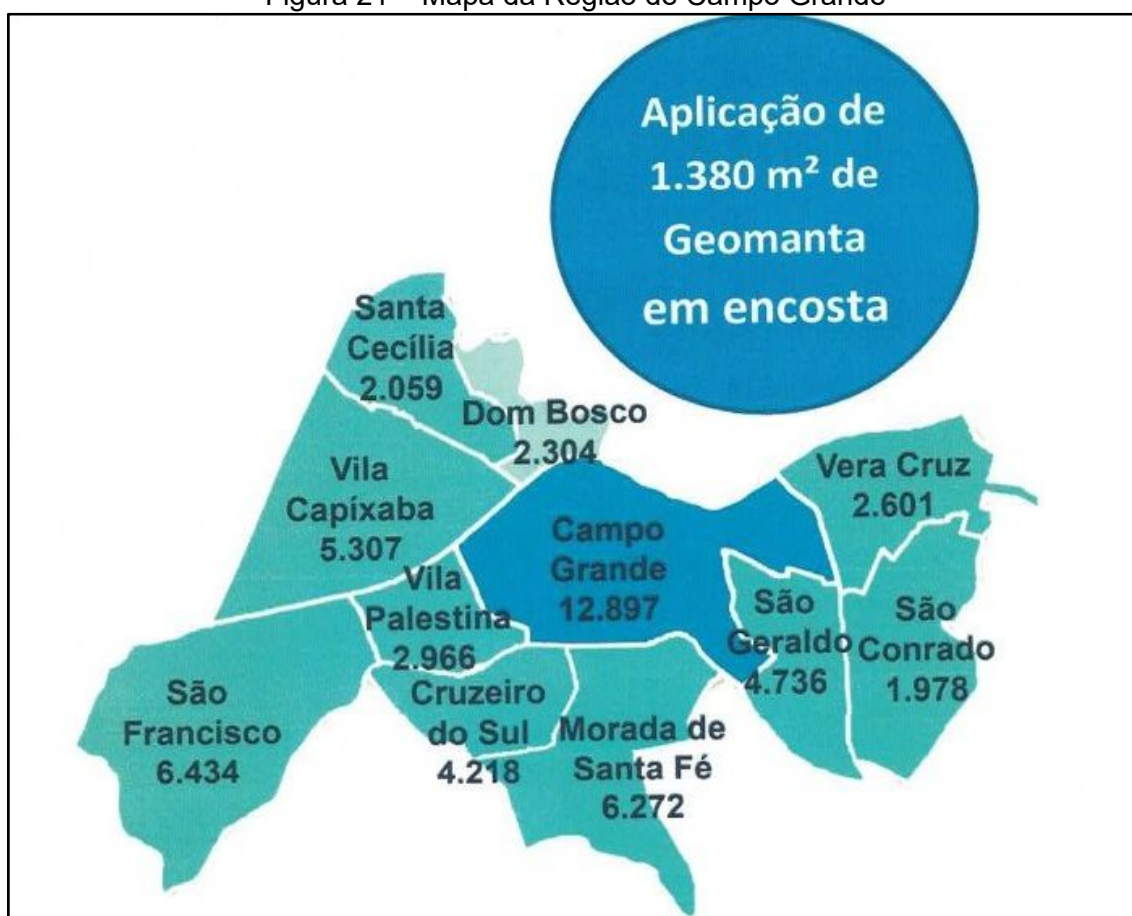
Figura 21 – Mapa da Região de Campo Grande

Aplicação de 1.380 m² de Geomanta em encosta

Santa Cecília 2.059

Dom Bosco 2.304

Vila Capixaba 5.307

Vera Cruz 2.601

Campo Grande 12.897

Vila Palestina 2.966

São Geraldo 4.736

São Conrado 1.978

São Francisco 6.434

Cruzeiro do Sul 4.218

Morada de Santa Fé 6.272